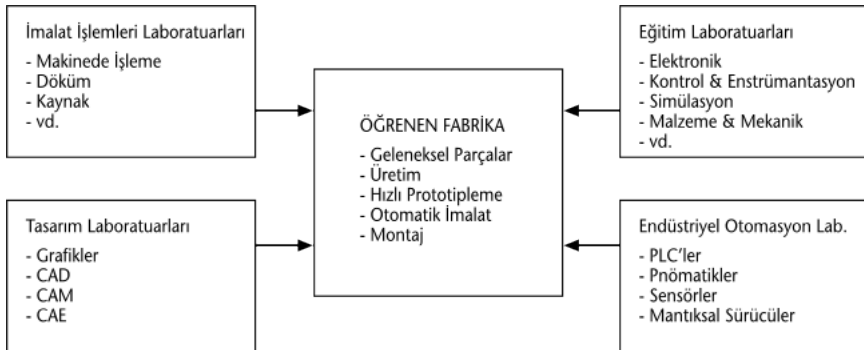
İmalat İşlemleri Laboratuarları
- Makinede İşleme
- Döküm
- Kaynak
- vd.

Tasarım Laboratuarları
- Grafikler
- CAD
- CAM
- CAE

ÖĞRENEN FABRİKA
- Geleneksel Parçalar
- Üretim
- Hızlı Prototipleme
- Otomatik İmalat
- Montaj

Eğitim Laboratuarları
- Elektronik
- Kontrol & Enstrümantasyon
- Simülasyon
- Malzeme & Mekanik
- vd.

Endüstriyel Otomasyon Lab.
- PLC'ler
- Pnömatikler
- Sensörler
- Mantıksal Sürücüler